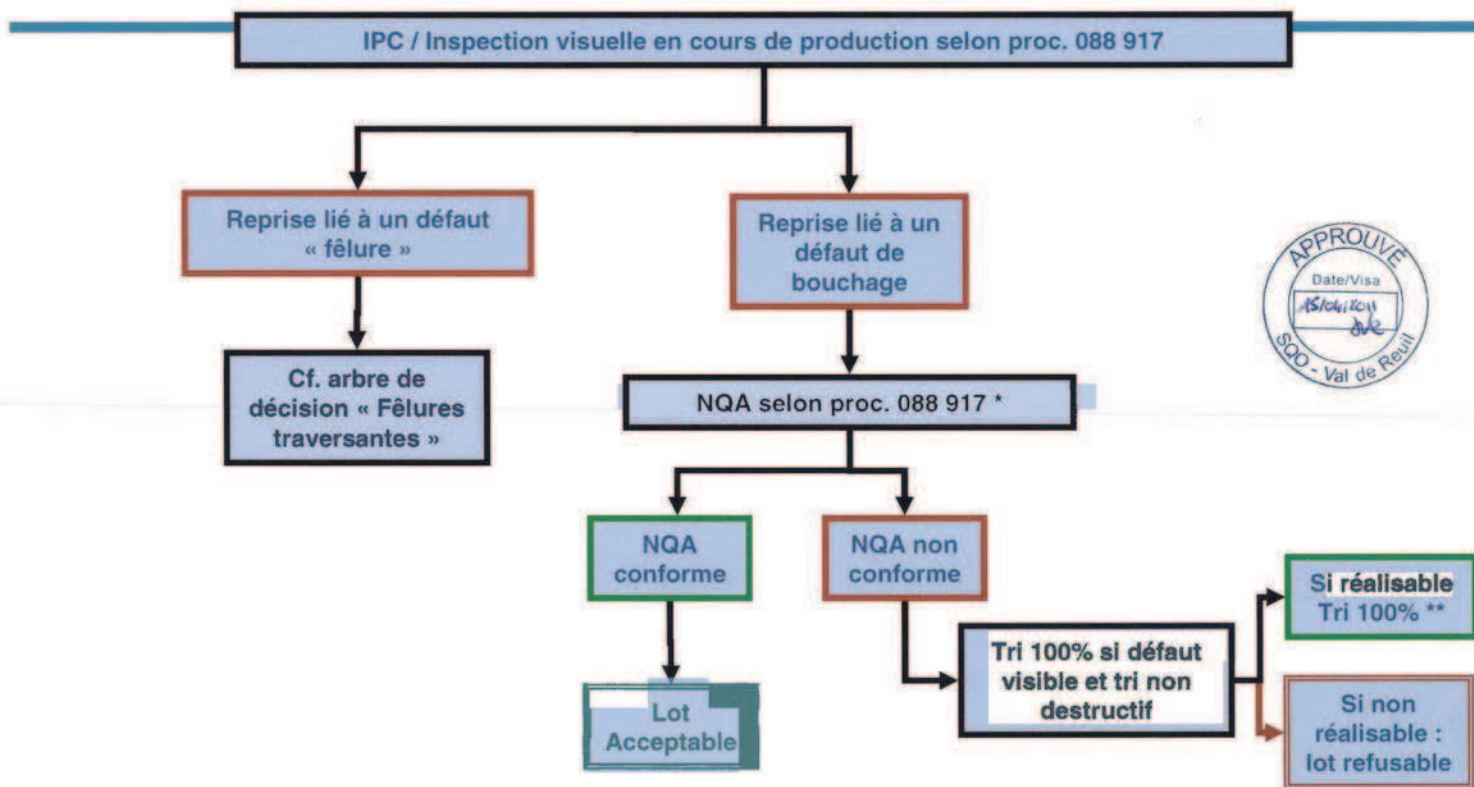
IPC / Inspection visuelle en cours de production selon proc. 088 917

Reprise lié à un défaut « fêlure »

Reprise lié à un défaut de bouchage

APPROUVE
Date/Visa
15/04/2011
SQO - Val de Reuil

Cf. arbre de décision « Fêlures traversantes »

NQA selon proc. 088 917 *

NQA conforme

NQA non conforme

Lot Acceptable

Tri 100% si défaut visible et tri non destructif

Si réalisable Tri 100% **

Si non réalisable : lot refusable